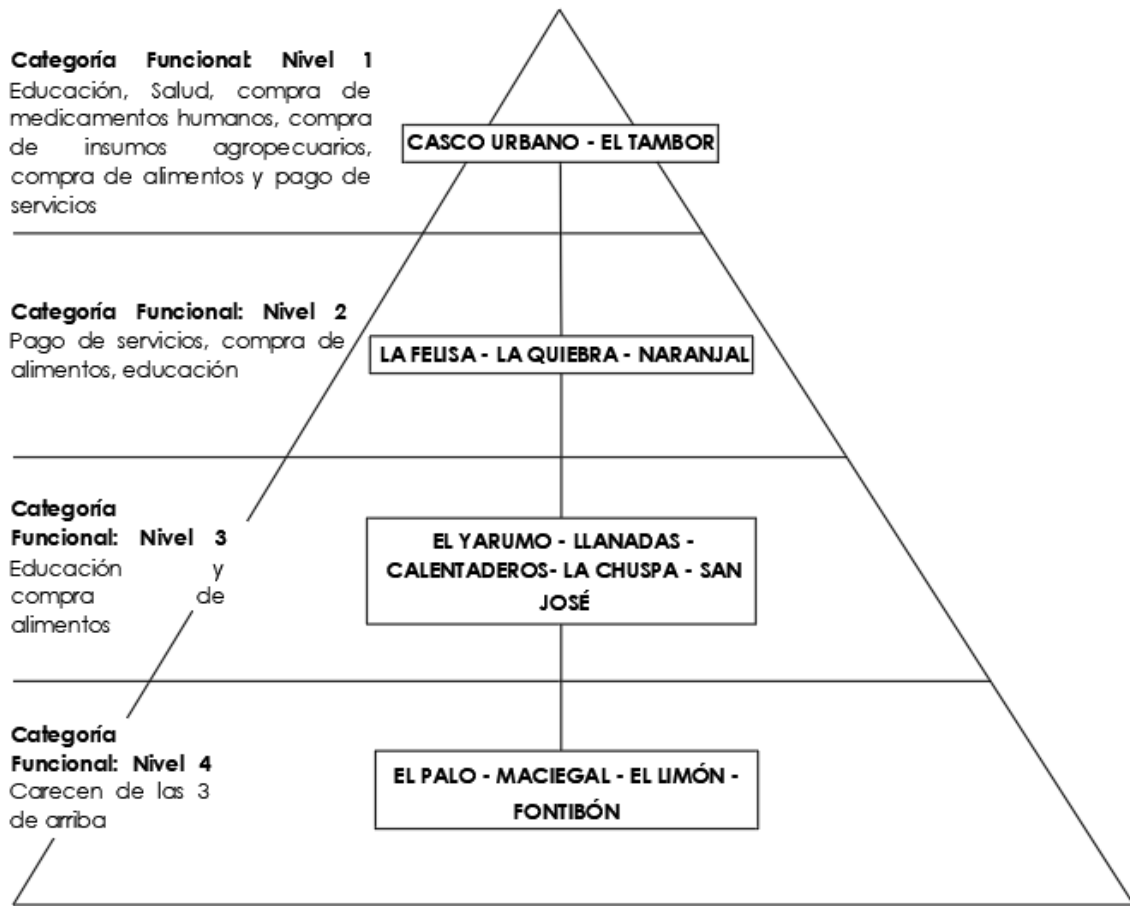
Categoría Funcional: Nivel 1
Educación, Salud, compra de medicamentos humanos, compra de insumos agropecuarios, compra de alimentos y pago de servicios

CASCO URBANO - EL TAMBOR

Categoría Funcional: Nivel 2
Pago de servicios, compra de alimentos, educación

LA FELISA - LA QUIEBRA - NARANJAL

Categoría Funcional: Nivel 3
Educación y compra de alimentos

EL YARUMO - LLANADAS - CALENTADEROS- LA CHUSPA - SAN JOSÉ

Categoría Funcional: Nivel 4
Carecen de las 3 de arriba

EL PALO - MACIEGAL - EL LIMÓN - FONTIBÓN